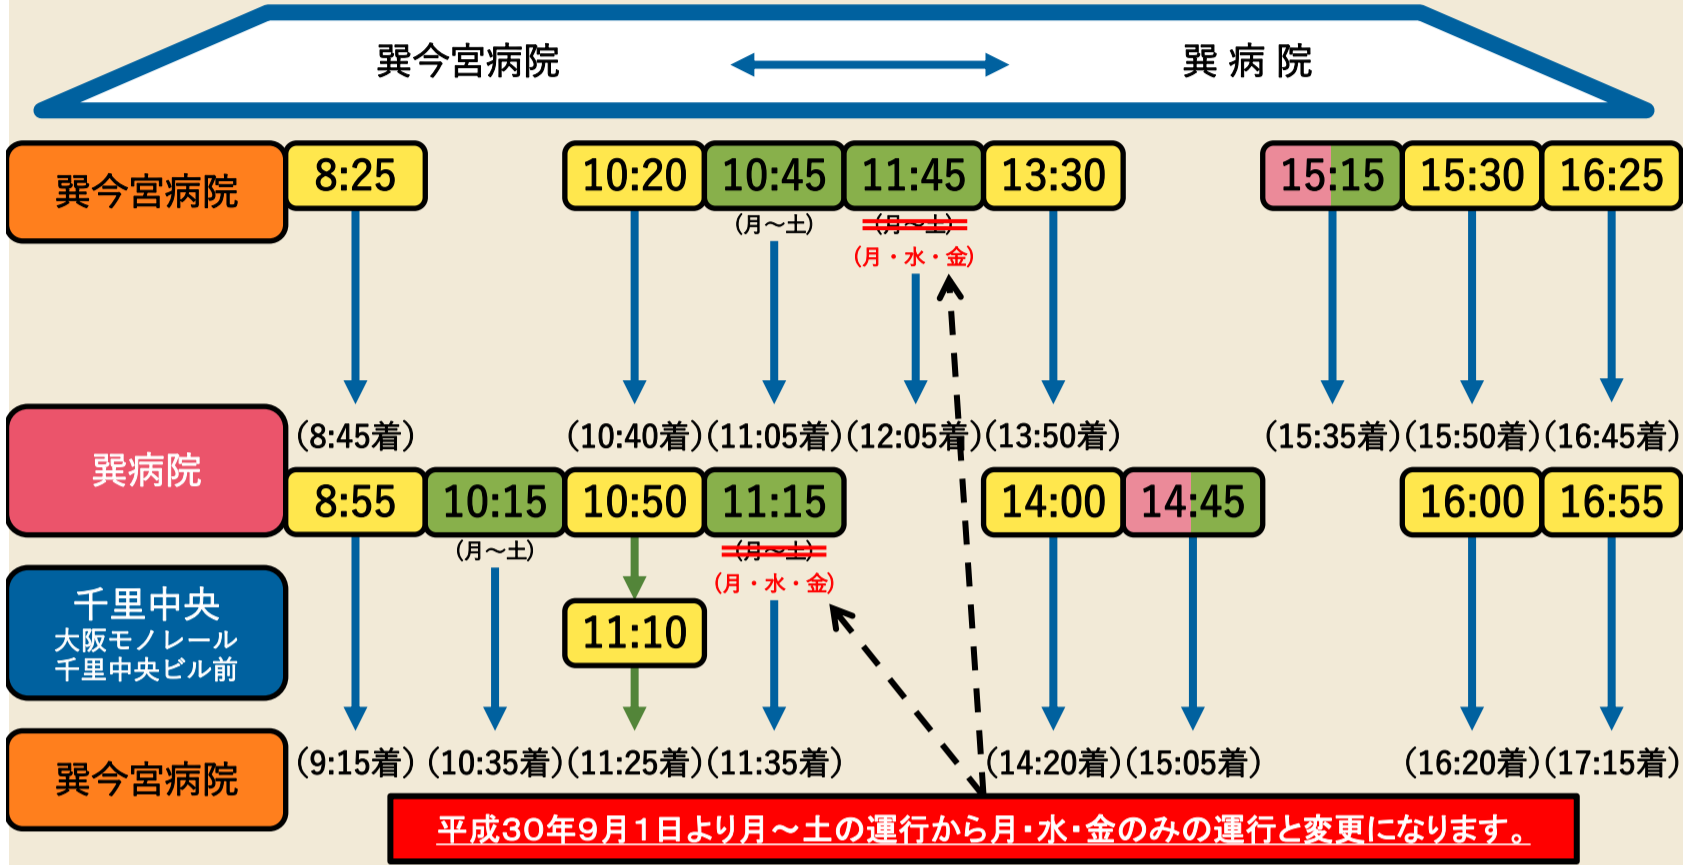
巽今宮病院 巽 病 院

巽今宮病院
8:25
10:20
10:45
(月～土)
11:45
(月～土)
(月・水・金)
13:30
15:15
15:30
16:25

(8:45着) (10:40着) (11:05着) (12:05着) (13:50着) (15:35着) (15:50着) (16:45着)

巽病院
8:55
10:15
(月～土)
10:50
11:15
(月～土)
(月・水・金)
14:00
14:45
16:00
16:55

千里中央
大阪モノレール
千里中央ビル前
11:10

巽今宮病院
(9:15着) (10:35着) (11:25着) (11:35着) (14:20着) (15:05着) (16:20着) (17:15着)

平成30年9月1日より月～土の運行から月・水・金のみの運行と変更になります。